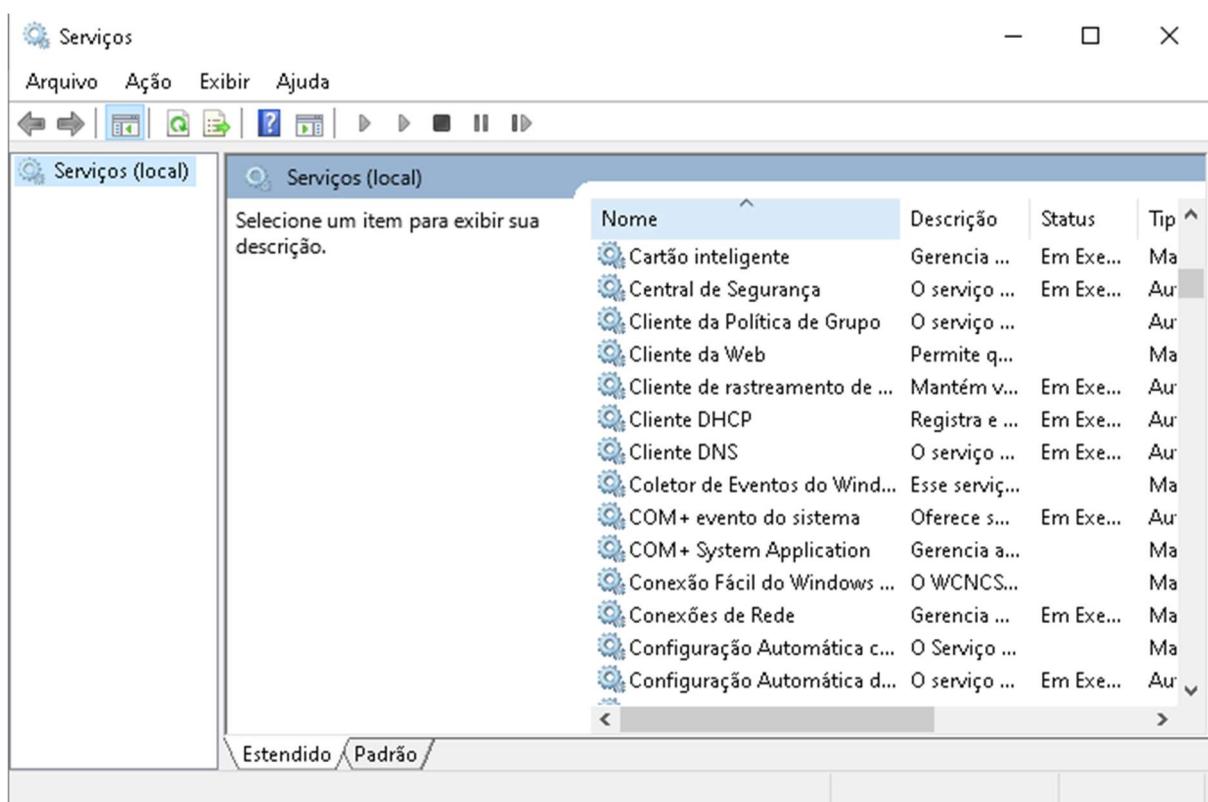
Serviços

Arquivo Ação Exibir Ajuda

Serviços (local)

Serviços (local)

Selecione um item para exibir sua descrição.

| Nome | Descrição | Status | Tip |
|---|---|---|---|
| Cartão inteligente | Gerencia ... | Em Exe... | Ma |
| Central de Segurança | O serviço ... | Em Exe... | Au |
| Cliente da Política de Grupo | O serviço ... | | Au |
| Cliente da Web | Permite q... | | Ma |
| Cliente de rastreamento de ... | Mantém v... | Em Exe... | Au |
| Cliente DHCP | Registra e ... | Em Exe... | Au |
| Cliente DNS | O serviço ... | Em Exe... | Au |
| Coletor de Eventos do Wind... | Esse serviç... | | Ma |
| COM+ evento do sistema | Oferece s... | Em Exe... | Au |
| COM+ System Application | Gerencia a... | | Ma |
| Conexão Fácil do Windows ... | O WCNCS... | | Ma |
| Conexões de Rede | Gerencia ... | Em Exe... | Ma |
| Configuração Automática c... | O Serviço ... | | Ma |
| Configuração Automática d... | O serviço ... | Em Exe... | Au |

Estendido Padrão